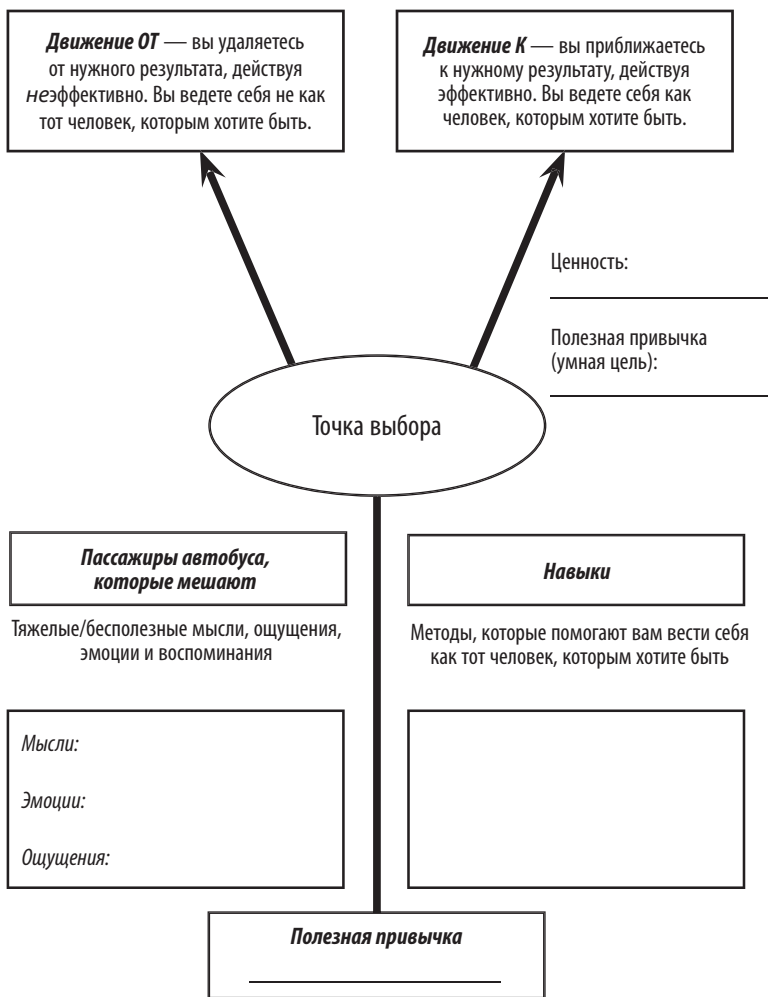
**Движение ОТ** — вы удаляетесь от нужного результата, действуя *не*эффективно. Вы ведете себя не как тот человек, которым хотите быть.

**Движение К** — вы приближаетесь к нужному результату, действуя эффективно. Вы ведете себя как человек, которым хотите быть.

Ценность:

Полезная привычка (умная цель):

Точка выбора

***Пассажиры автобуса, которые мешают***

Тяжелые/бесполезные мысли, ощущения, эмоции и воспоминания

*Мысли:*

*Эмоции:*

*Ощущения:*

***Навыки***

Методы, которые помогают вам вести себя как тот человек, которым хотите быть

***Полезная привычка***